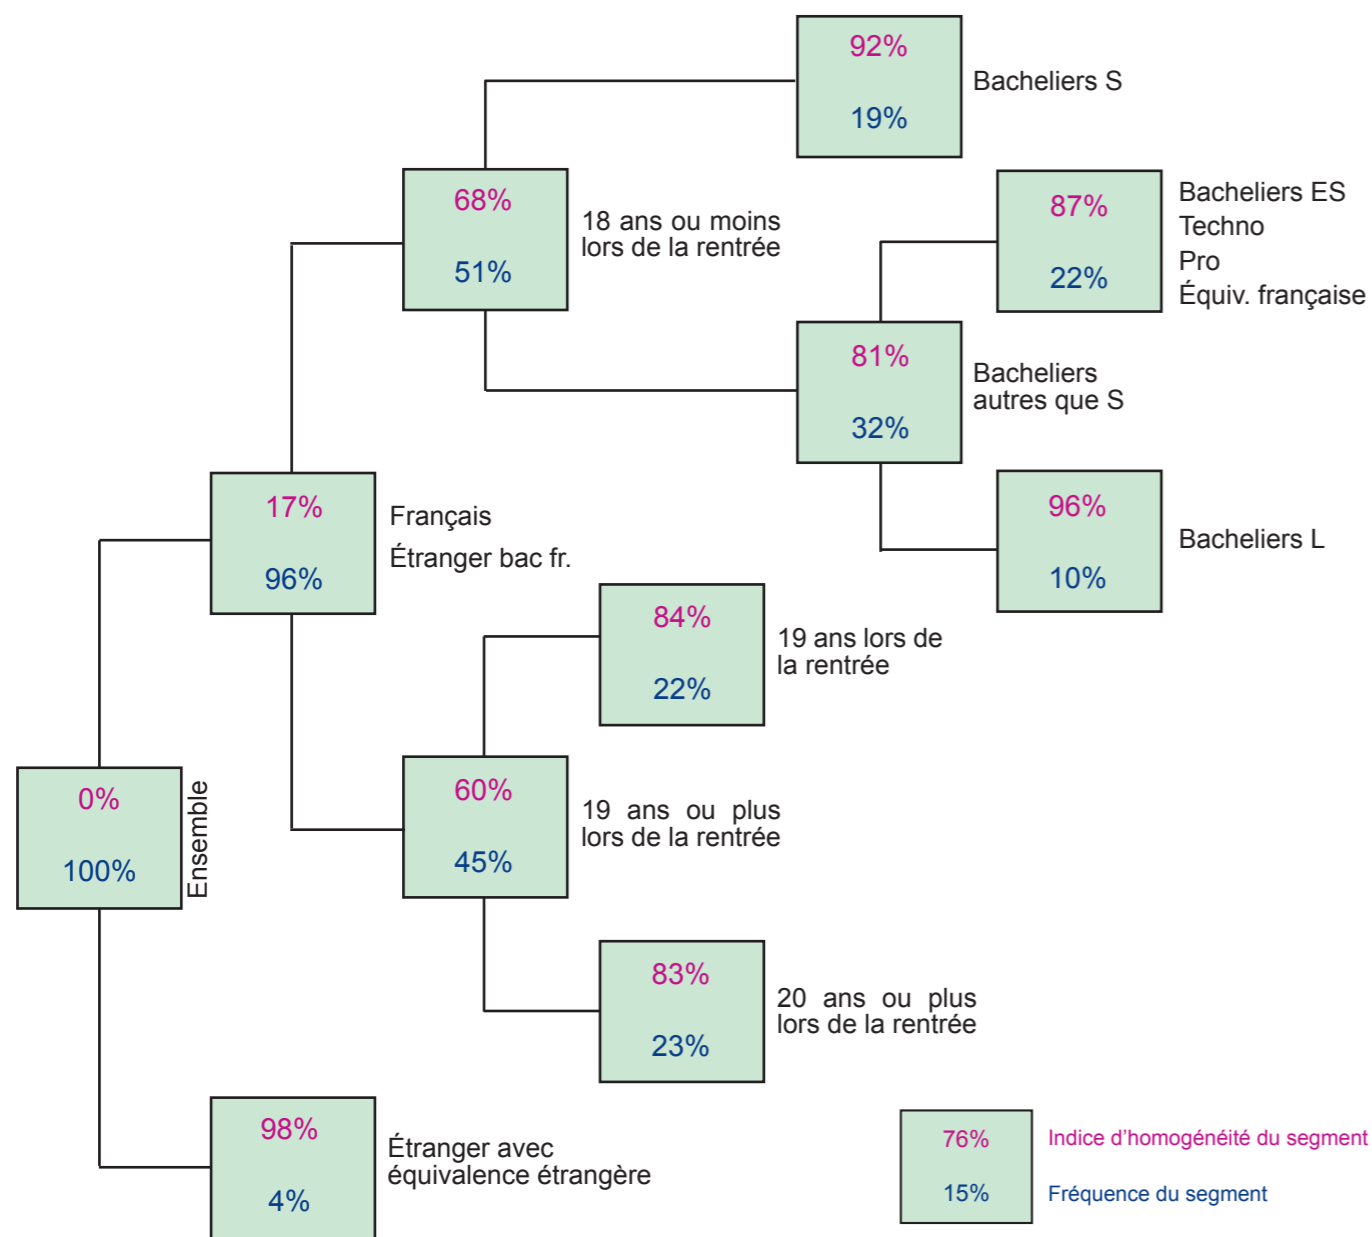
92%
19%
Bacheliers S

68%
51%
18 ans ou moins lors de la rentrée

87%
22%
Bacheliers ES
Techno
Pro
Équiv. française

81%
32%
Bacheliers autres que S

96%
10%
Bacheliers L

17%
96%
Français
Étranger bac fr.

84%
22%
19 ans lors de la rentrée

60%
45%
19 ans ou plus lors de la rentrée

0%
100%
Ensemble

83%
23%
20 ans ou plus lors de la rentrée

98%
4%
Étranger avec équivalence étrangère

76%
15%
Indice d'homogénéité du segment
Fréquence du segment